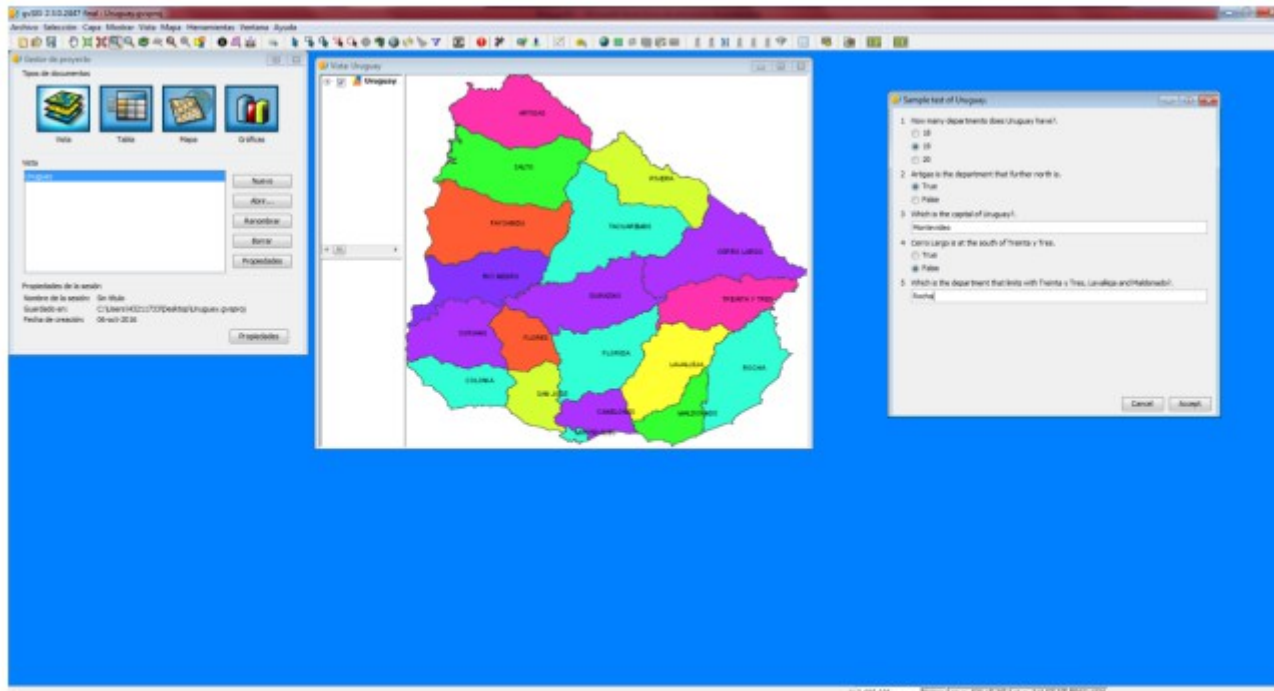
gvSIG 2.3.0.2447 final : Uruguay.gvsproj

Archivo Selección Capa Mostrar Vista Mapa Herramientas Ventana Ayuda

Gestor de proyecto

Tipos de documentos

Vista Tabla Mapa Gráficos

Vista

Uruguay

Nuevo
Abrir...
Renombrar
Borrar
Propiedades

Propiedades de la sesión
Nombre de la sesión: Sin título
Guardado en: C:\Users\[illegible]\Desktop\Uruguay.gvsproj
Fecha de creación: 06-oct-2016

Propiedades

Vista: Uruguay

Uruguay

ARTIGAS
SALTO
RIVERA
PAYSANDU
TACUAREMBO
CERRO LARGO
RIO NEGRO
DURAZNO
TREINTA Y TRES
SORIANO
FLORES
FLORIDA
LAVALLEJA
ROCHA
COLONIA
SAN JOSE
CANELONES
MALDONADO
MONTEVIDEO

Sample test of Uruguay

1. How many departments does Uruguay have?.
18
19
20

2. Artigas is the department that further north is.
True
False

3. Which is the capital of Uruguay?.
Montevideo

4. Cerro Largo is at the south of Treinta y Tres.
True
False

5. Which is the department that limits with Treinta y Tres, Lavalleja and Maldonado?.
Rocha

Cancel Accept